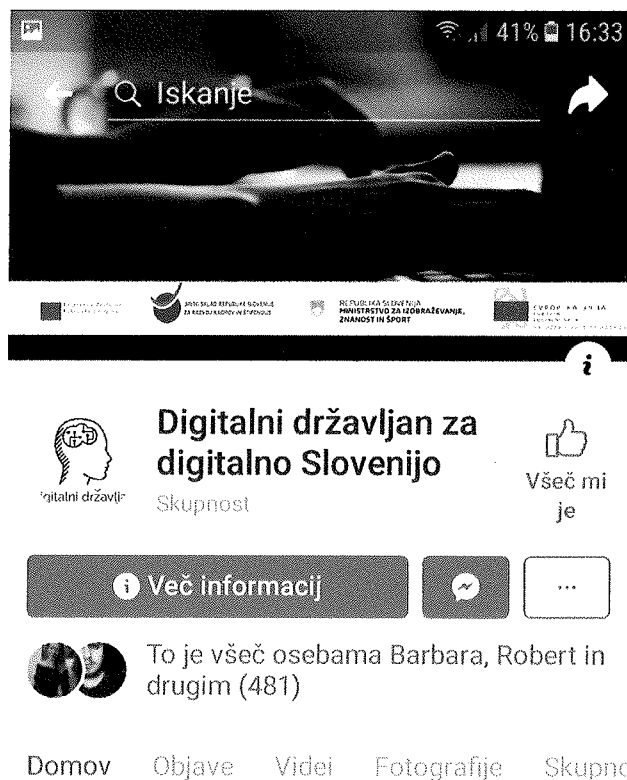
41% 16:33

Iskanje

JAVNI SKLAD REPUBLIKE SLOVENIJE ZA RAZVOJ KADROV IN ŠTIPENDIJE

REPUBLIKA SLOVENIJA MINISTRSTVO ZA IZOBRAŽEVANJE, ZNANOST IN ŠPORT

EVROPSKA UNIJA

i

Digitalni državljan za digitalno Slovenijo

Skupnost

igitalni državlja

Všeč mi je

Več informacij

...

To je všeč osebama Barbara, Robert in drugim (481)

Domov Objave Videi Fotografije Skupno